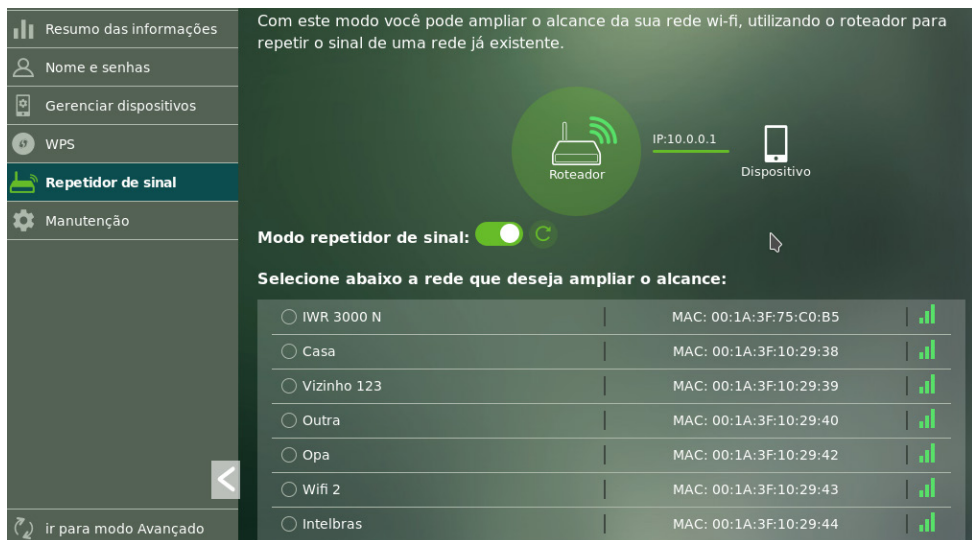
Resumo das informações
Nome e senhas
Gerenciar dispositivos
WPS
Repetidor de sinal
Manutenção
ir para modo Avançado

Com este modo você pode ampliar o alcance da sua rede wi-fi, utilizando o roteador para repetir o sinal de uma rede já existente.

Roteador
IP:10.0.0.1
Dispositivo

Modo repetidor de sinal:

Selecione abaixo a rede que deseja ampliar o alcance:

| | |
|---|---|
| IWR 3000 N | MAC: 00:1A:3F:75:C0:B5 |
| Casa | MAC: 00:1A:3F:10:29:38 |
| Vizinho 123 | MAC: 00:1A:3F:10:29:39 |
| Outra | MAC: 00:1A:3F:10:29:40 |
| Opa | MAC: 00:1A:3F:10:29:42 |
| Wifi 2 | MAC: 00:1A:3F:10:29:43 |
| Intelbras | MAC: 00:1A:3F:10:29:44 |